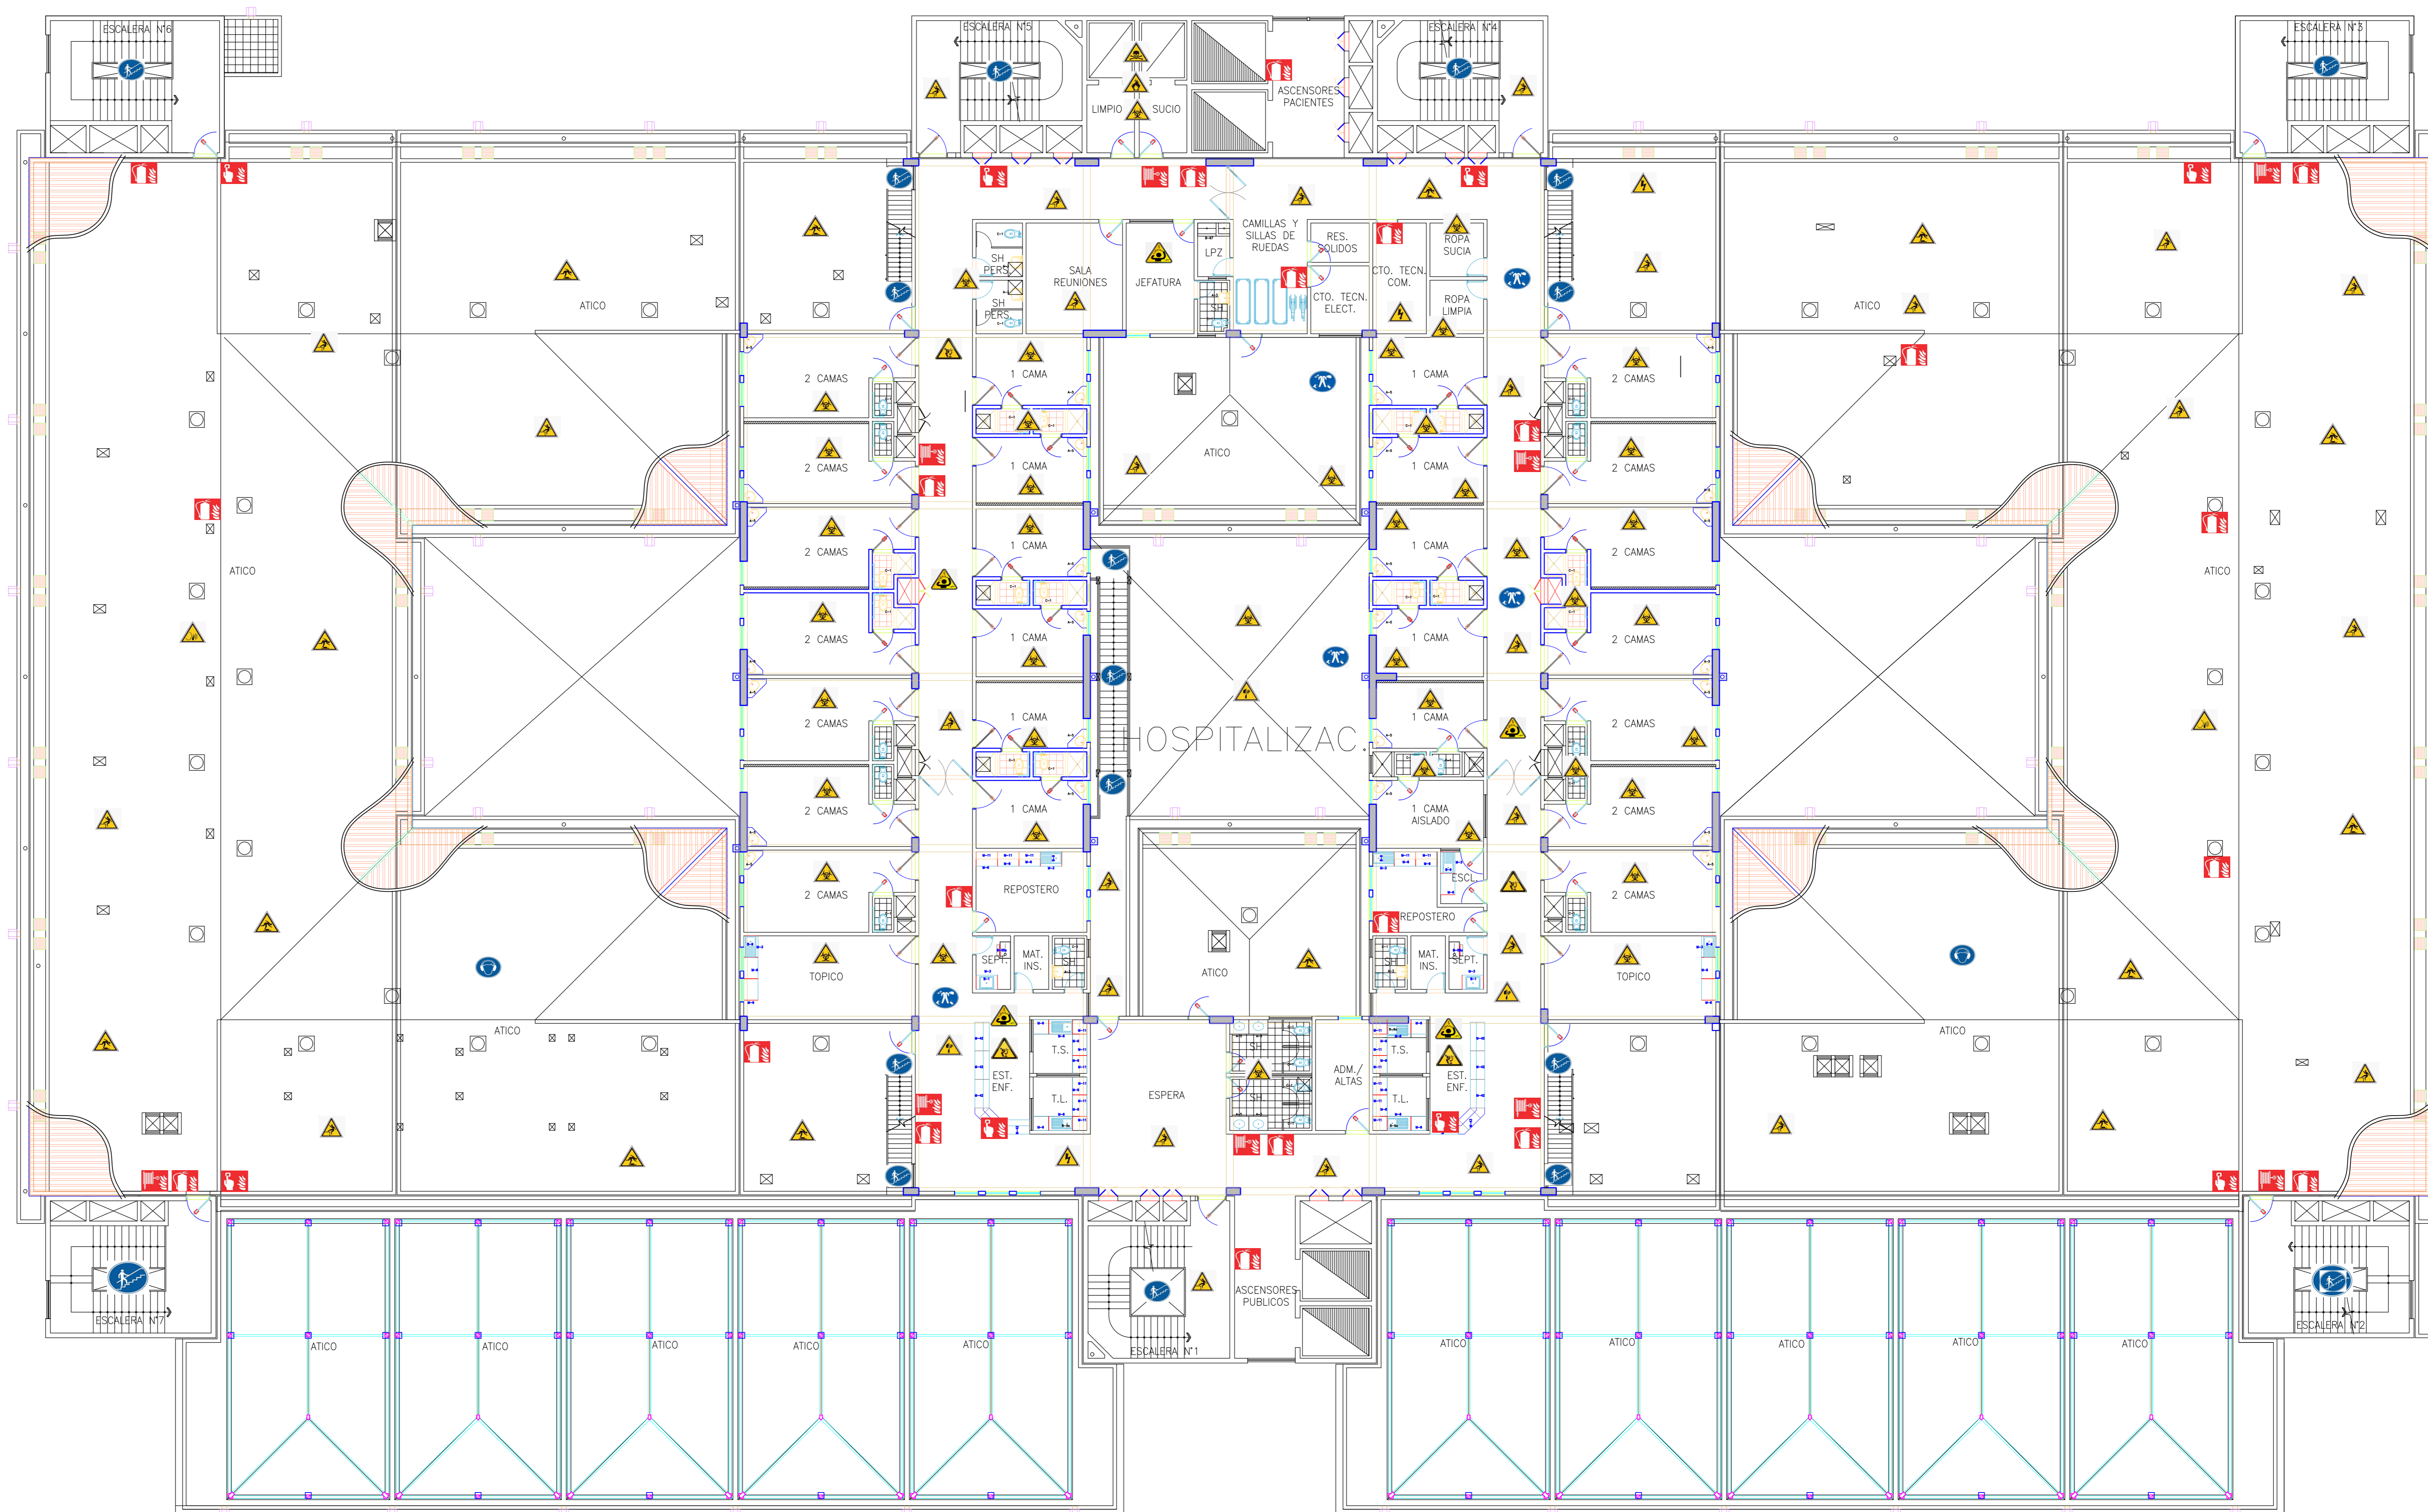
ESCALERA N°6
ESCALERA N°5
LIMPIO
SUCIO
ASCENSORES PACIENTES
ESCALERA N°4
ESCALERA N°3
ATICO
SH PERS.
SH PERS.
SALA REUNIONES
JEFATURA
LPZ
SH
CAMILLAS Y SILLAS DE RUEDAS
RES. SOLIDOS
CTO. TECN. COM.
CTO. TECN. ELECT.
ROPA SUCIA
ROPA LIMPIA
ATICO
ATICO
2 CAMAS
1 CAMA
ATICO
1 CAMA
2 CAMAS
2 CAMAS
1 CAMA
1 CAMA
2 CAMAS
2 CAMAS
1 CAMA
1 CAMA
2 CAMAS
2 CAMAS
1 CAMA
1 CAMA
2 CAMAS
ATICO
ATICO
2 CAMAS
1 CAMA
1 CAMA
2 CAMAS
2 CAMAS
1 CAMA
HOSPITALIZAC.
1 CAMA
2 CAMAS
2 CAMAS
1 CAMA
1 CAMA AISLADO
2 CAMAS
2 CAMAS
REPOSTERO
ESCL.
REPOSTERO
2 CAMAS
TOPICO
SEPT.
MAT. INS.
SH
ATICO
SH
MAT. INS.
SEPT.
TOPICO
ATICO
EST. ENF.
T.S.
T.L.
ESPERA
SH
SH
ADM./ ALTAS
T.S.
T.L.
EST. ENF.
ATICO
ESCALERA N°7
ATICO
ATICO
ATICO
ATICO
ATICO
ESCALERA N°1
ASCENSORES PUBLICOS
ATICO
ATICO
ATICO
ATICO
ATICO
ESCALERA N°2